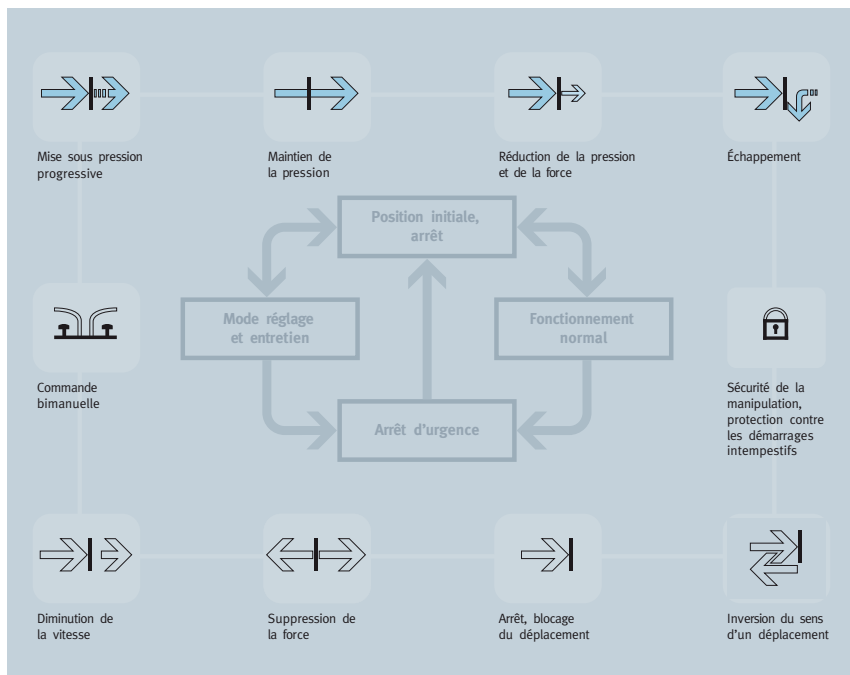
Mise sous pression progressive

Maintien de la pression

Réduction de la pression et de la force

Échappement

Position initiale, arrêt

Mode réglage et entretien

Fonctionnement normal

Arrêt d'urgence

Commande bimanuelle

Sécurité de la manipulation, protection contre les démarrages intempestifs

Diminution de la vitesse

Suppression de la force

Arrêt, blocage du déplacement

Inversion du sens d'un déplacement